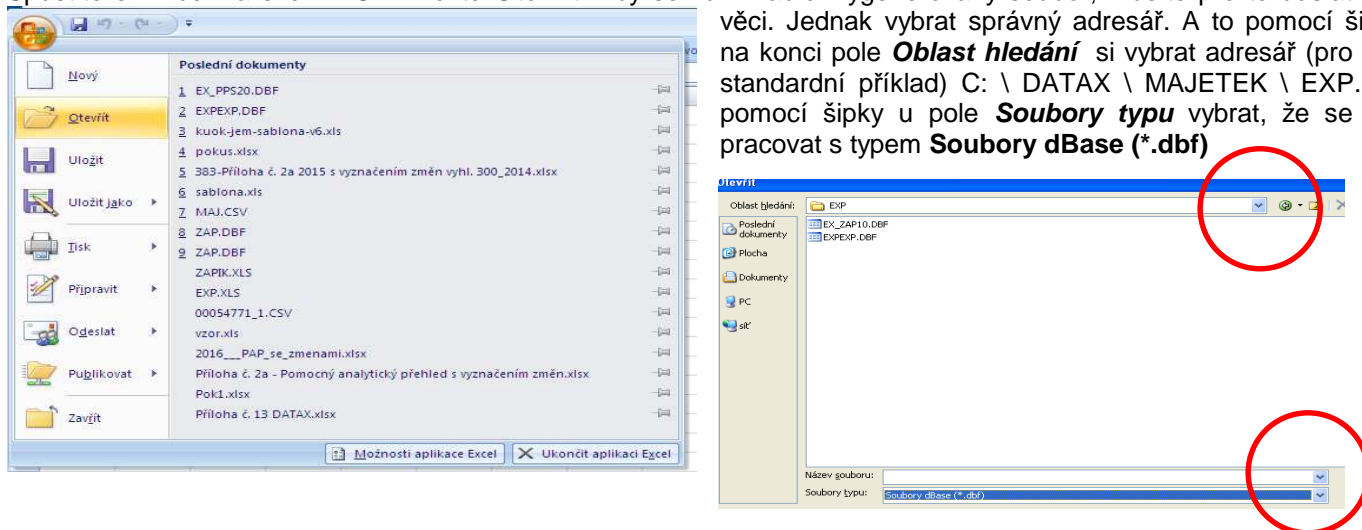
Nový
Otevřít
Uložit
Uložit jako
Tisk
Připravit
Odeslat
Publikovat
Zavřít

Poslední dokumenty
1 EX_PPS20.DBF
2 EXPEXP.DBF
3 kuok-jem-sablona-v6.xls
4 pokus.xlsx
5 383-Příloha č. 2a 2015 s vyznačením změn vyhl. 300_2014.xlsx
6 sablona.xls
7 MAJ.CSV
8 ZAP.DBF
9 ZAP.DBF
ZAPIK.XLS
EXP.XLS
00054771_1.CSV
vzor.xls
2016___PAP_se_zmenami.xlsx
Příloha č. 2a - Pomocný analytický přehled s vyznačením změn.xlsx
Pok1.xlsx
Příloha č. 13 DATAX.xlsx

Možnosti aplikace Excel
Ukončit aplikaci Excel

věci. Jednak vybrat správný adresář. A to pomocí ši na konci pole **Oblast hledání** si vybrat adresář (pro standardní příklad) C: \ DATAX \ MAJETEK \ EXP. pomocí šipky u pole **Soubory typu** vybrat, že se pracovat s typem **Soubory dBase (*.dbf)**

Otevřít
Oblast hledání: EXP
Poslední dokumenty
Plocha
Dokumenty
PC
Síť
EX_ZAP10.DBF
EXPEXP.DBF
Název souboru:
Soubory typu: Soubory dBase (*.dbf)